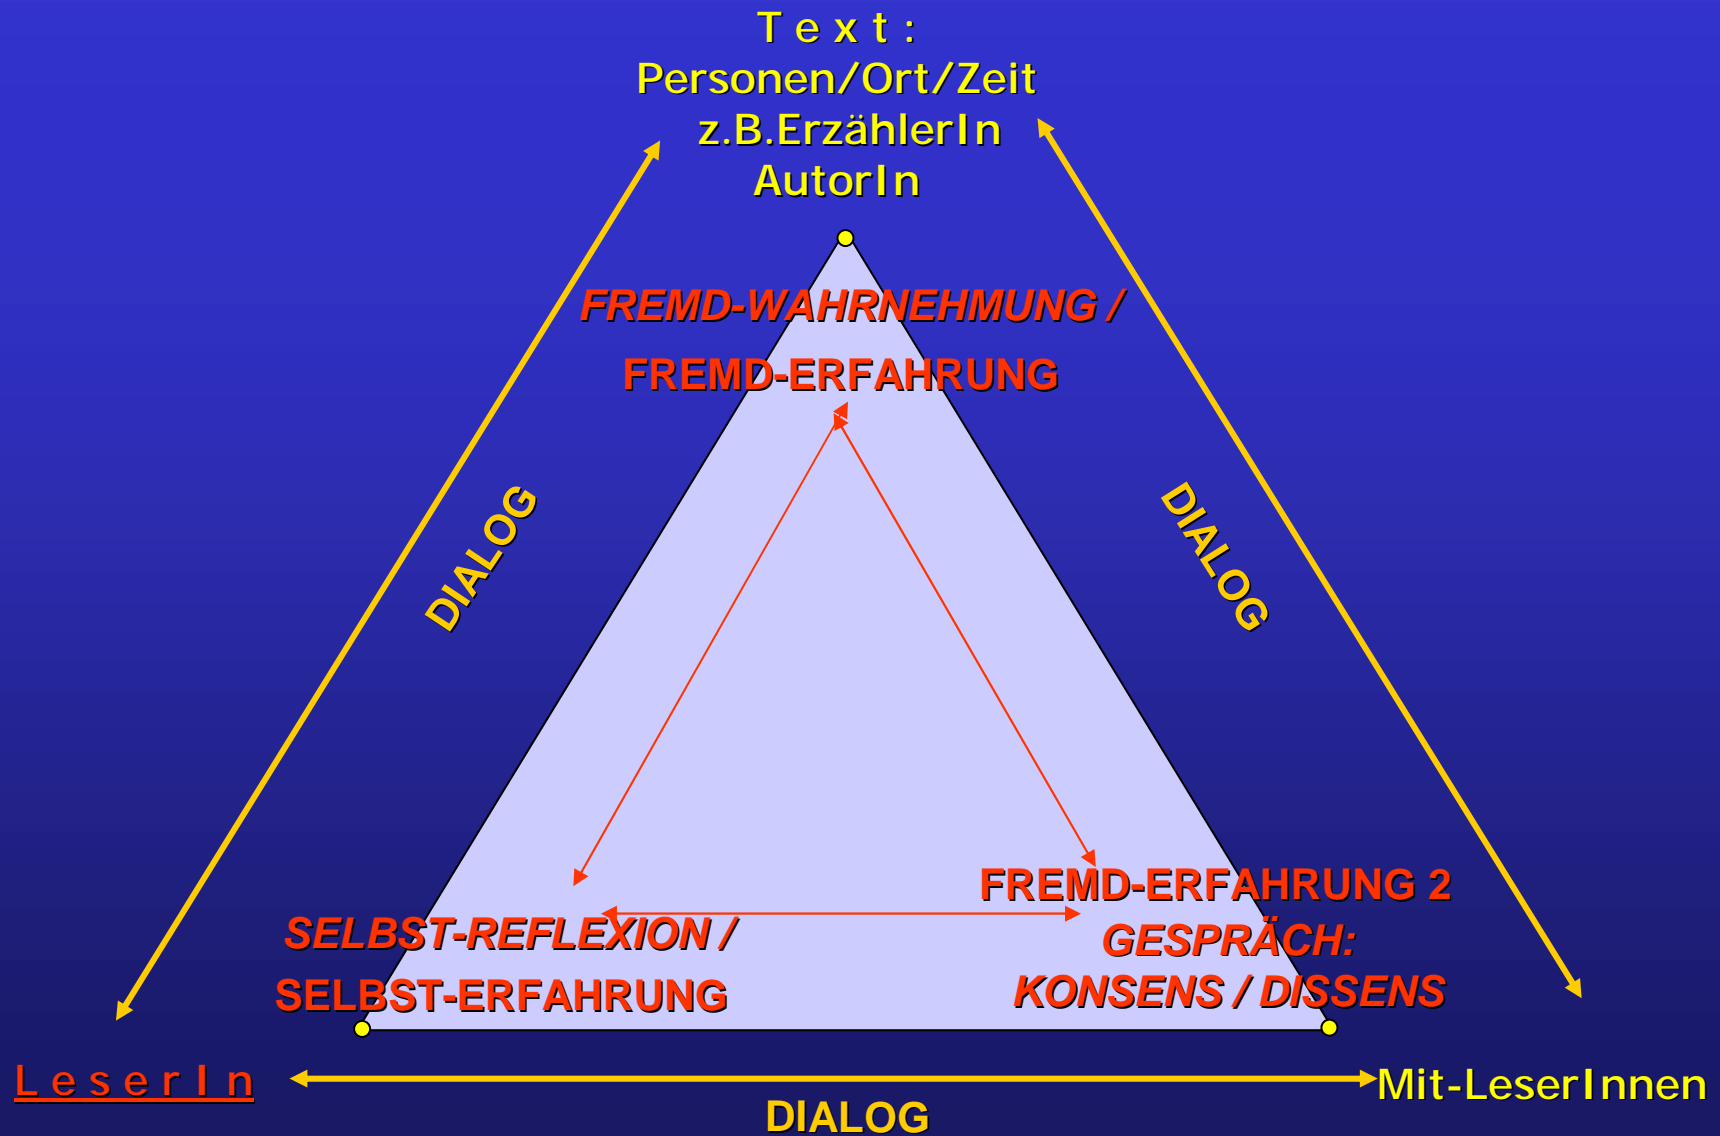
Text:
Personen/Ort/Zeit
z.B.ErzählerIn
AutorIn

FREMD-WAHRNEHMUNG /
FREMD-ERFAHRUNG

DIALOG

DIALOG

SELBST-REFLEXION /
SELBST-ERFAHRUNG

FREMD-ERFAHRUNG 2
GESPRÄCH:
KONSENS / DISSENS

LeserIn

Mit-LeserInnen

DIALOG